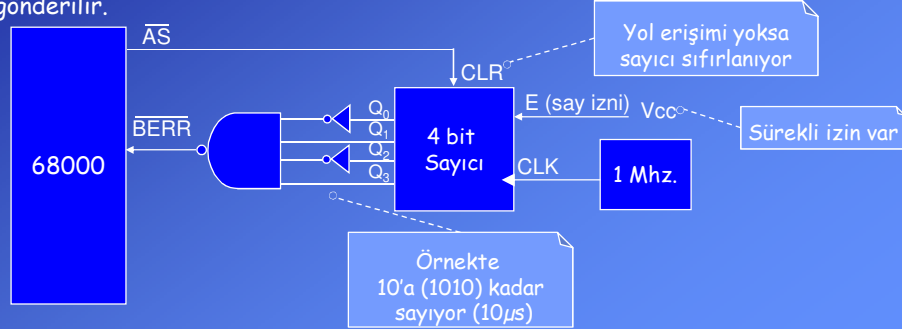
gönderilir.

$\overline{AS}$

CLR

Yol erişimi yoksa sayıcı sıfırlanıyor

$\overline{BERR}$

68000

$Q_0$
$Q_1$
$Q_2$
$Q_3$

4 bit Sayıcı

E (say izni)

Vcc

Sürekli izin var

CLK

1 Mhz.

Örnekte 10'a (1010) kadar sayıyor (10$\mu$s)